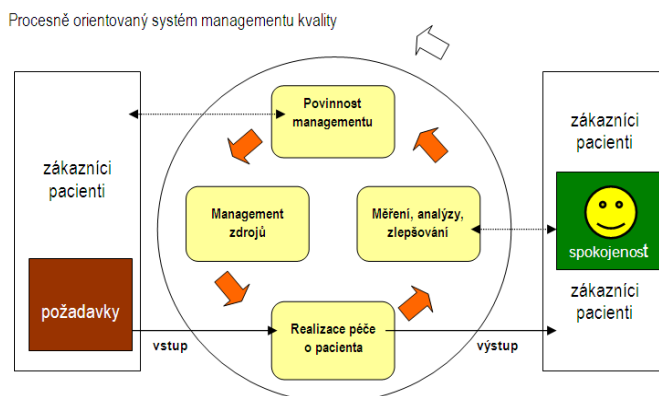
Procesně orientovaný systém managementu kvality

zákazníci pacienti

požadavky

Povinnost managementu

Management zdrojů

Měření, analýzy, zlepšování

Realizace péče o pacienta

vstup

výstup

zákazníci pacienti

spokojenost

zákazníci pacienti